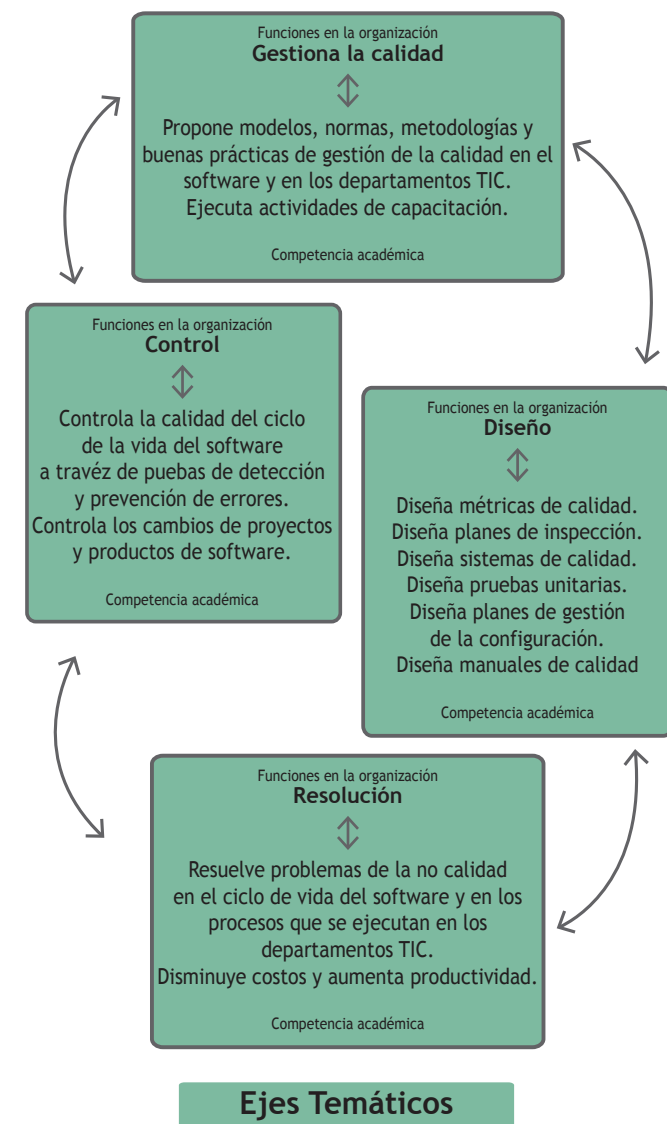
Funciones en la organización
Gestiona la calidad

Propone modelos, normas, metodologías y buenas prácticas de gestión de la calidad en el software y en los departamentos TIC.
Ejecuta actividades de capacitación.

Competencia académica

Funciones en la organización
Control

Controla la calidad del ciclo de la vida del software a travéz de puebas de detección y prevención de errores.
Controla los cambios de proyectos y productos de software.

Competencia académica

Funciones en la organización
Diseño

Diseña métricas de calidad.
Diseña planes de inspección.
Diseña sistemas de calidad.
Diseña pruebas unitarias.
Diseña planes de gestión de la configuración.
Diseña manuales de calidad

Competencia académica

Funciones en la organización
Resolución

Resuelve problemas de la no calidad en el ciclo de vida del software y en los procesos que se ejecutan en los departamentos TIC.
Disminuye costos y aumenta productividad.

Competencia académica

Ejes Temáticos